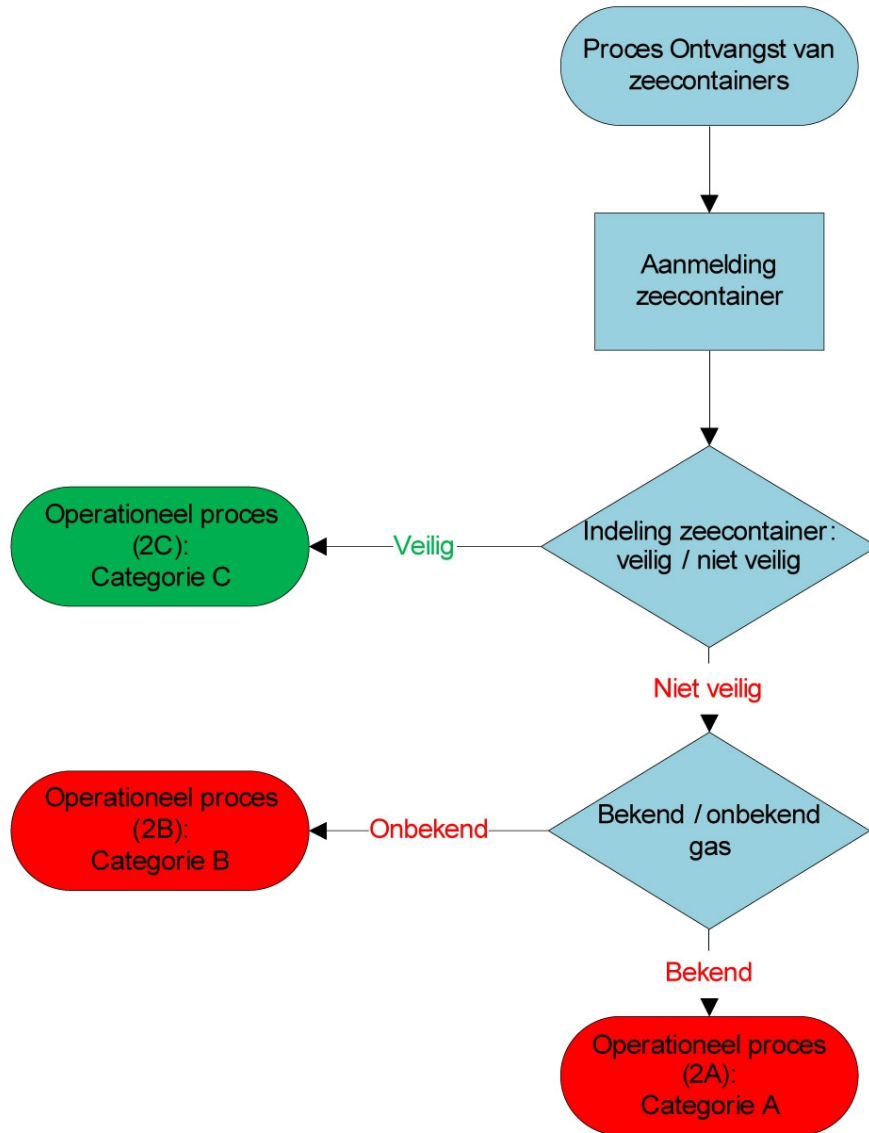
Proces Ontvangst van zeecontainers

Aanmelding zeecontainer

Indeling zeecontainer: veilig / niet veilig

Veilig

Operationeel proces (2C): Categorie C

Niet veilig

Bekend / onbekend gas

Onbekend

Operationeel proces (2B): Categorie B

Bekend

Operationeel proces (2A): Categorie A